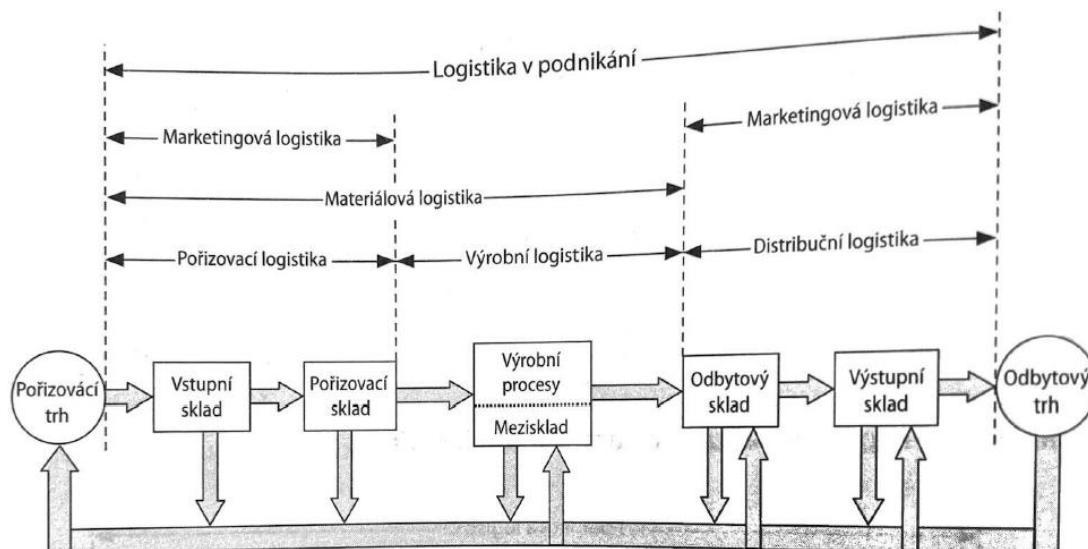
Logistika v podnikání

Marketingová logistika

Marketingová logistika

Materiálová logistika

Pořizovací logistika

Výrobní logistika

Distribuční logistika

Pořizovací trh

Vstupní sklad

Pořizovací sklad

Výrobní procesy

Mezisklad

Odbytový sklad

Výstupní sklad

Odbytový trh